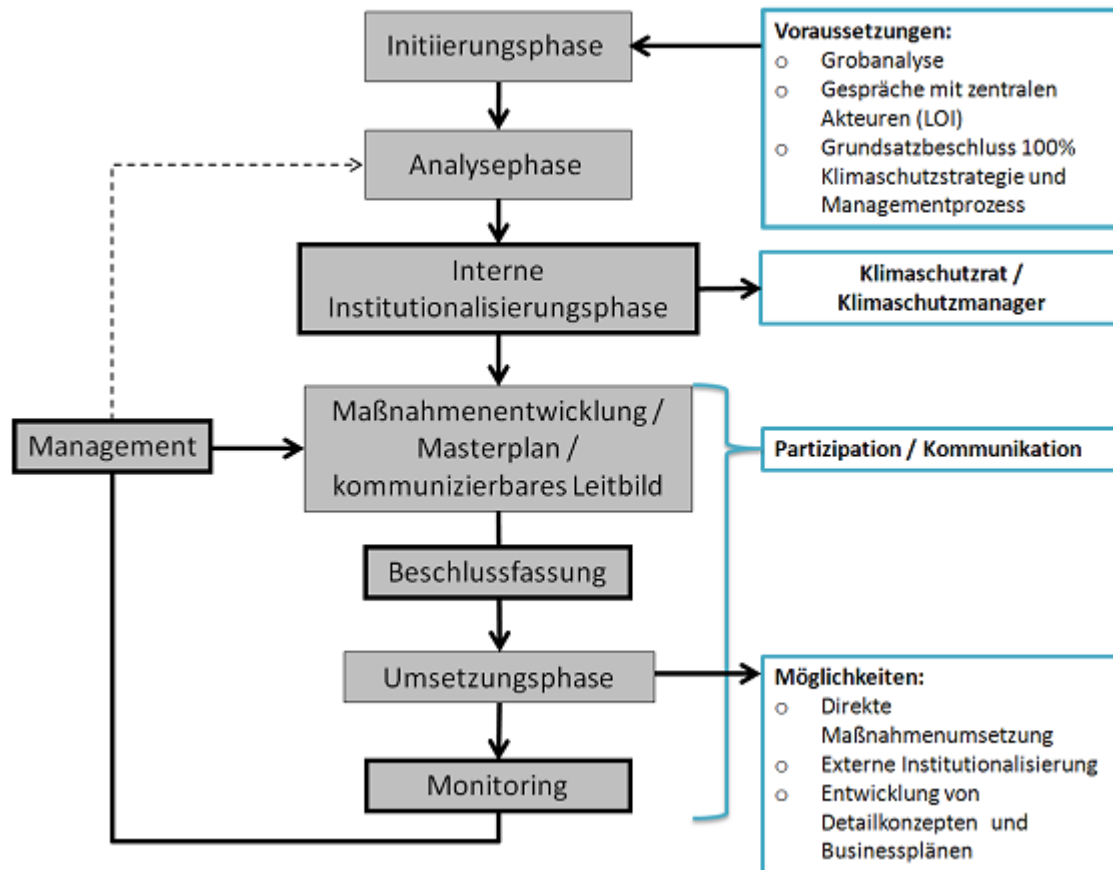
Initiierungsphase

Voraussetzungen:
o Grobanalyse
o Gespräche mit zentralen Akteuren (LOI)
o Grundsatzbeschluss 100% Klimaschutzstrategie und Managementprozess

Analysephase

Interne Institutionalisierungsphase

Klimaschutzrat / Klimaschutzmanager

Management

Maßnahmenentwicklung / Masterplan / kommunizierbares Leitbild

Partizipation / Kommunikation

Beschlussfassung

Umsetzungsphase

Möglichkeiten:
o Direkte Maßnahmenumsetzung
o Externe Institutionalisierung
o Entwicklung von Detailkonzepten und Businessplänen

Monitoring